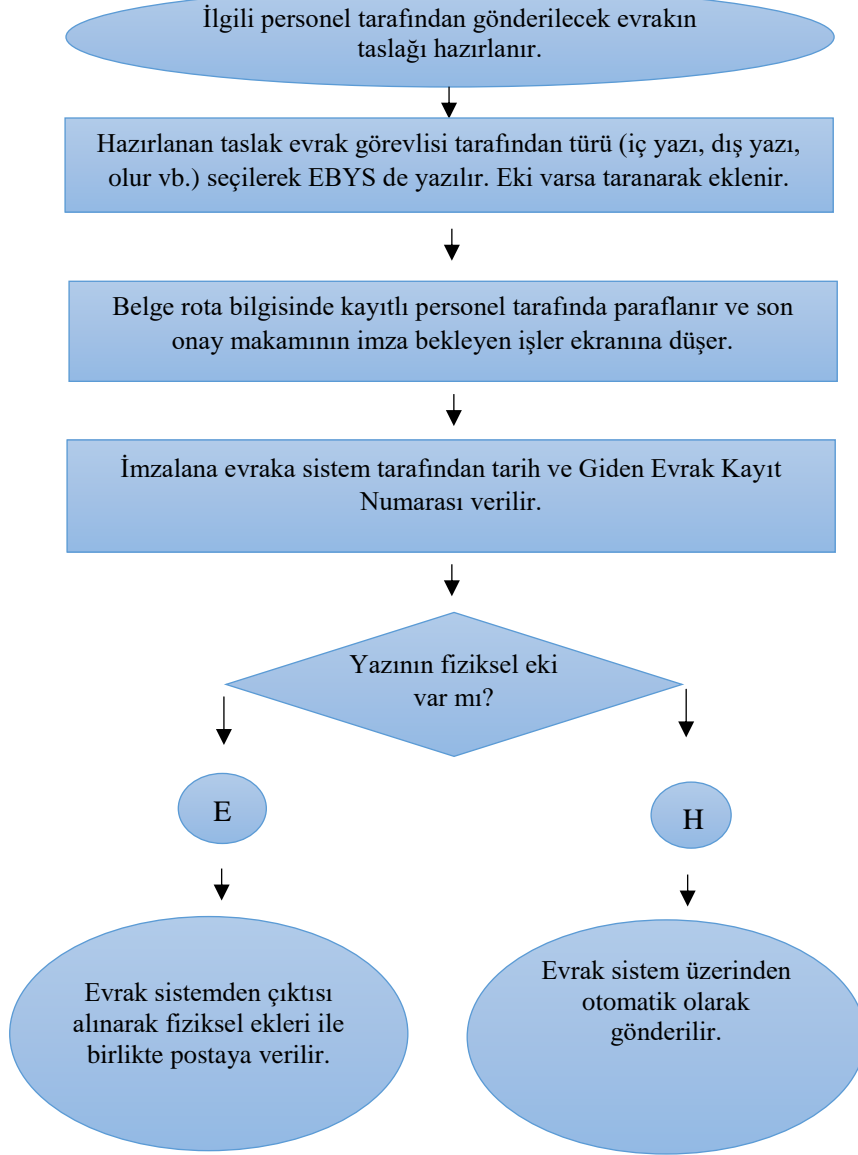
İlgili personel tarafından gönderilecek evrakın taslağı hazırlanır.

Hazırlanan taslak evrak görevlisi tarafından türü (iç yazı, dış yazı, olur vb.) seçilerek EBYS de yazılır. Eki varsa taranarak eklenir.

Belge rota bilgisinde kayıtlı personel tarafında paraflanır ve son onay makamının imza bekleyen işler ekranına düşer.

İmzalana evraka sistem tarafından tarih ve Giden Evrak Kayıt Numarası verilir.

Yazının fiziksel eki var mı?

E

H

Evrak sistemden çıktısı alınarak fiziksel ekleri ile birlikte postaya verilir.

Evrak sistem üzerinden otomatik olarak gönderilir.